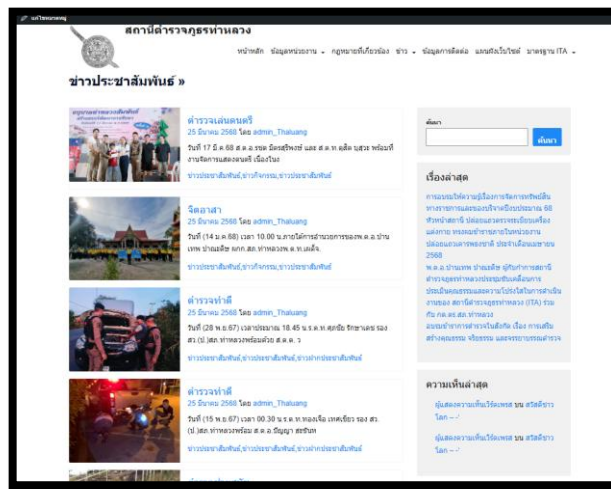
แก้ไขหมวดหมู่

สถานีตำรวจภูธรท่าหลวง

หน้าหลัก ข้อมูลหน่วยงาน กฎหมายที่เกี่ยวข้อง ข่าว ข้อมูลการติดต่อ แผนผังเว็บไซต์ มาตรฐาน ITA

ข่าวประชาสัมพันธ์ »

ตำรวจเล่นดนตรี
25 มีนาคม 2568 โดย admin_Thaluang
วันที่ 17 มี.ค.68 ส.ต.อ.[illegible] และ ด.ต.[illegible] พร้อมที่ งานกิจกรรมการแสดงดนตรี เนื่องในงาน
ข่าวประชาสัมพันธ์,ข่าวกิจกรรม,ข่าวประชาสัมพันธ์

จิตอาสา
25 มีนาคม 2568 โดย admin_Thaluang
วันที่ (14 ม.ค.68) เวลา 10.00 น.ภายใต้การอำนวยการของพ.ต.อ.บ้าน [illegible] ผกก.สภ.ท่าหลวงพ.ต.ท.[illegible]
ข่าวประชาสัมพันธ์,ข่าวกิจกรรม,ข่าวประชาสัมพันธ์

ตำรวจท่าดี
25 มีนาคม 2568 โดย admin_Thaluang
วันที่ (28 พ.ย.67) เวลาประมาณ 18.45 น.ร.ต.ท.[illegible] รอง สว.(ป.)สภ.ท่าหลวงพร้อมด้วย ส.ต.ต.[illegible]
ข่าวประชาสัมพันธ์,ข่าวประชาสัมพันธ์,ข่าวท่าประชาสัมพันธ์

ตำรวจท่าดี
25 มีนาคม 2568 โดย admin_Thaluang
วันที่ (15 พ.ย.67) เวลา 00.30 น.ร.ต.ท.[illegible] รอง สว.(ป.)สภ.ท่าหลวงพร้อม ส.ต.อ.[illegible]
ข่าวประชาสัมพันธ์,ข่าวประชาสัมพันธ์,ข่าวท่าประชาสัมพันธ์

ค้นหา
ค้นหา

เรื่องล่าสุด
การมอบหมายให้ความรู้เรื่องการจัดการทรัพย์สิน ทางราชการและของหลวงประจำปีงบประมาณ 68
หัวหน้าสถานี ปล่อยแถวตรวจความพร้อมเครื่อง แต่งกาย ทรงผมข้าราชการตำรวจในหน่วยงาน ปล่อยแถวตรวจพลประจำเดือนมกราคม 2568
พ.ต.อ.บ้านเทพ ปานเดช ผู้กำกับการสถานีตำรวจภูธรท่าหลวงมอบนโยบายการ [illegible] ประเมินคุณธรรมและความโปร่งใสในการดำเนินงานของ สถานีตำรวจภูธรท่าหลวง (ITA) ร่วมกับ กต.ตร.สภ.ท่าหลวง
อบรมข้าราชการตำรวจในสังกัด เรื่อง การเสริมสร้างคุณธรรม จริยธรรม และจรรยาบรรณตำรวจ

ความเห็นล่าสุด
ผู้แสดงความเห็นเวิร์ดเพรส บน สวัสดีชาวโลก – !
ผู้แสดงความเห็นเวิร์ดเพรส บน สวัสดีชาวโลก – !